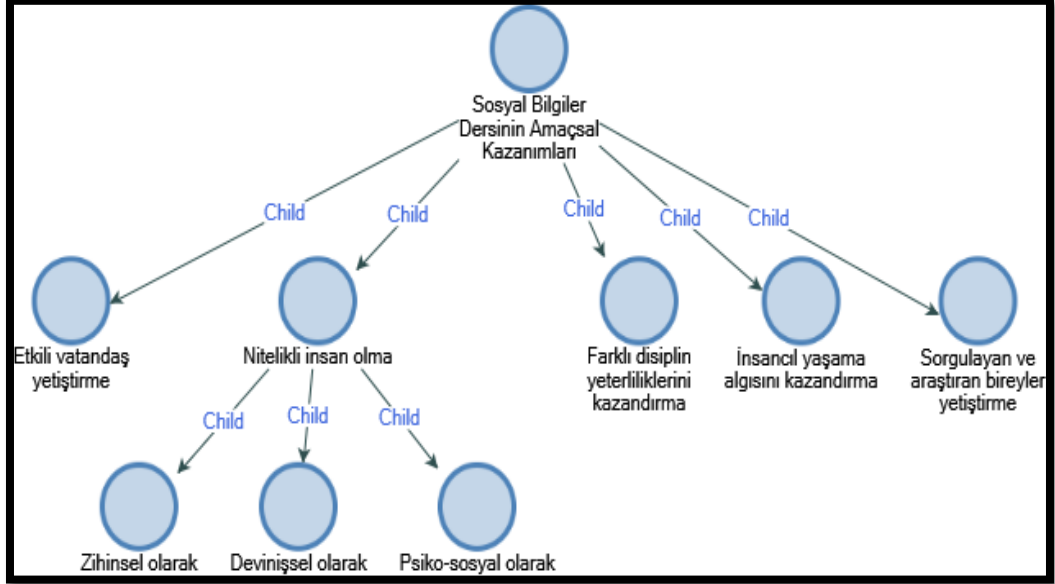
Sosyal Bilgiler Dersinin Amaçsal Kazanımları

Child

Child

Child

Child

Child

Etkili vatandaş yetiştirme

Nitelikli insan olma

Farklı disiplin yeterliliklerini kazandırma

İnsancıl yaşama algısını kazandırma

Sorgulayan ve araştıran bireyler yetiştirme

Child

Child

Child

Zihinsel olarak

Devinişsel olarak

Psiko-sosyal olarak